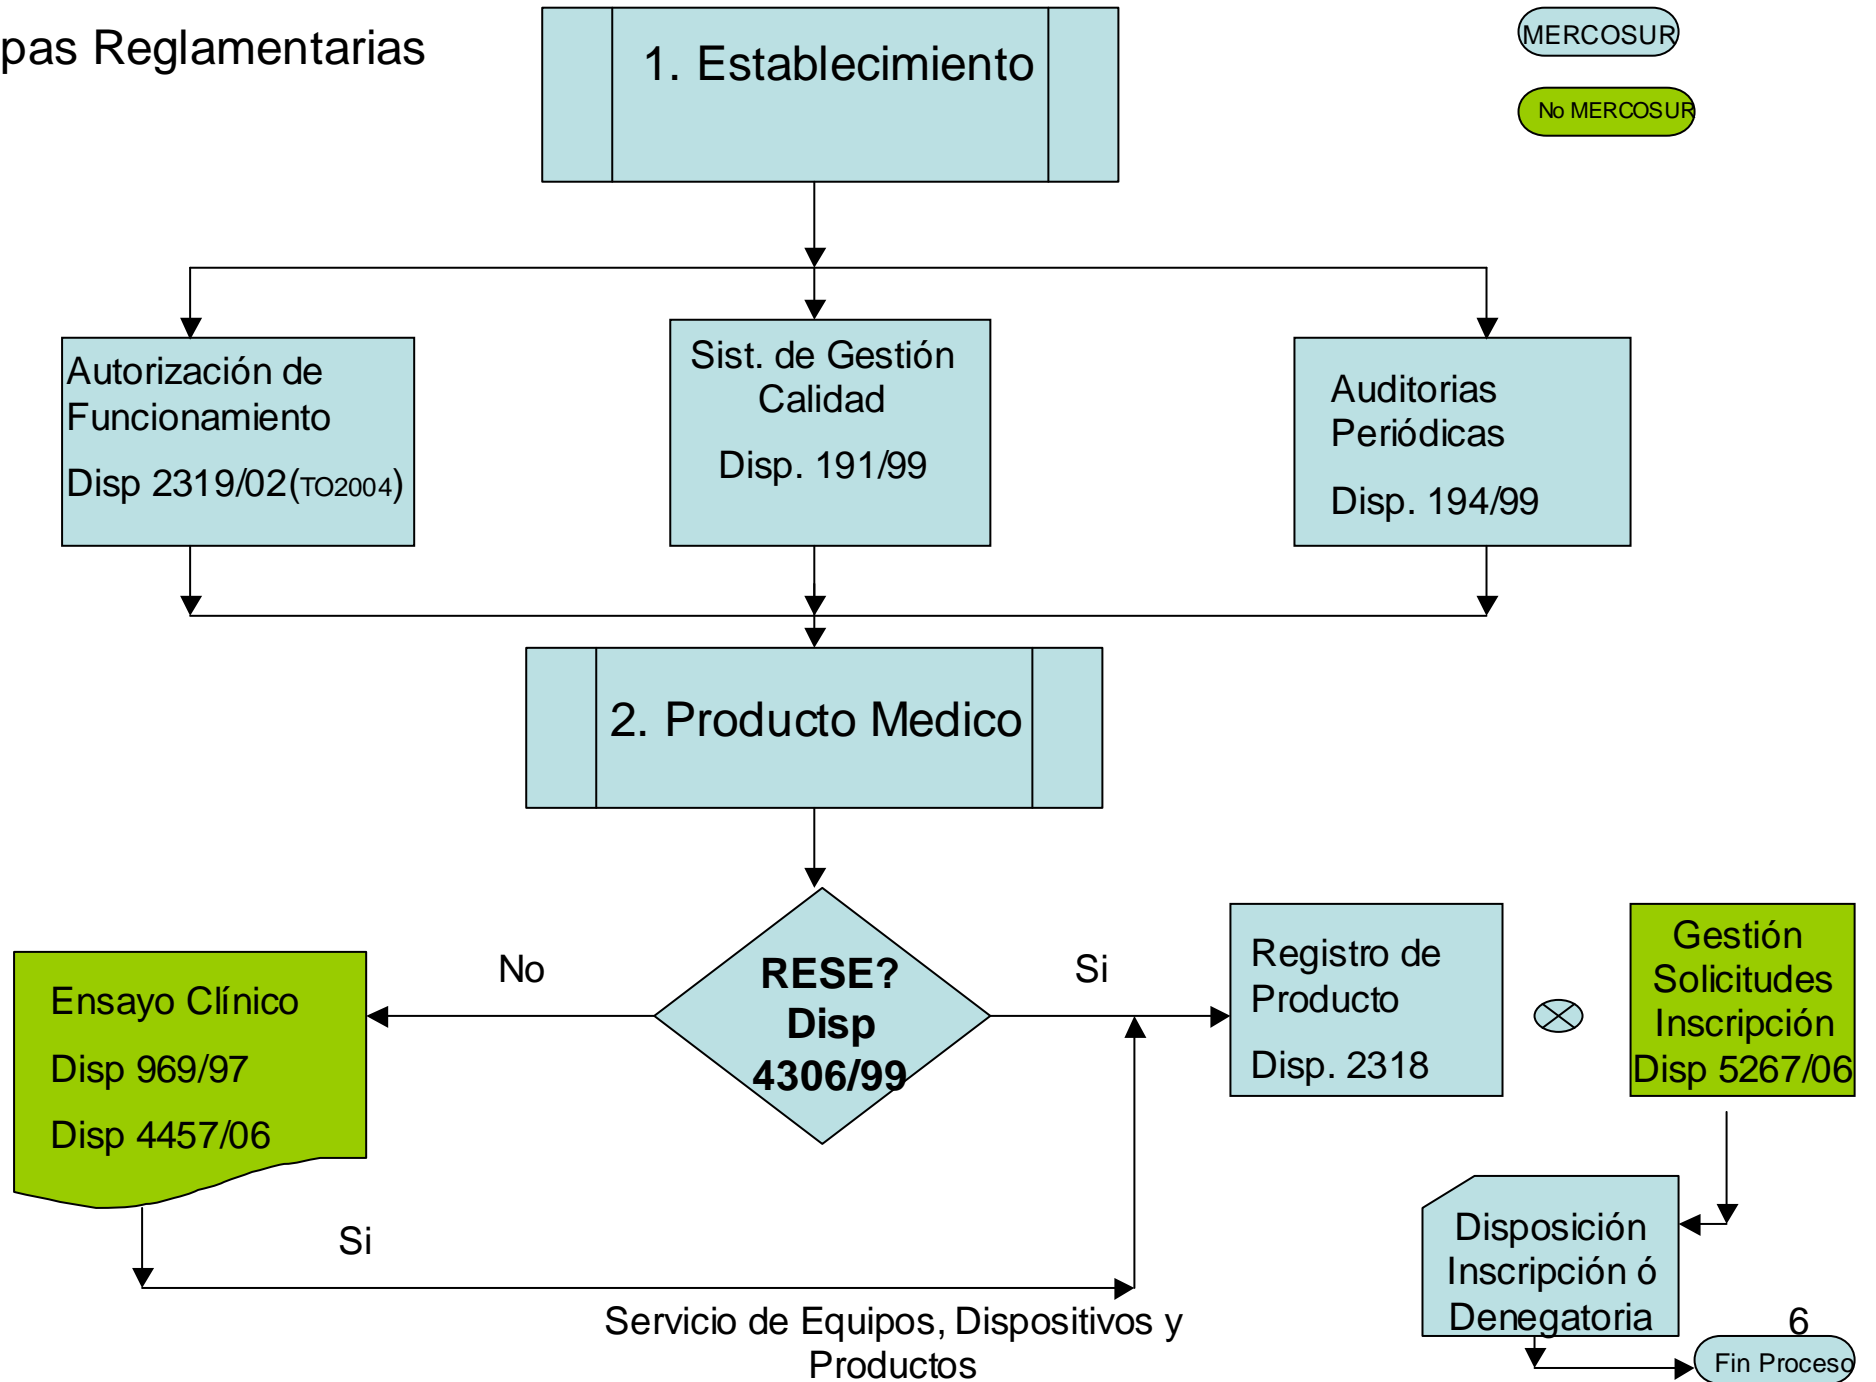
pas Reglamentarias

1. Establecimiento

MERCOSUR

No MERCOSUR

Autorización de Funcionamiento

Disp 2319/02(TO2004)

Sist. de Gestión Calidad

Disp. 191/99

Auditorias Periódicas

Disp. 194/99

2. Producto Medico

Ensayo Clínico

Disp 969/97

Disp 4457/06

No

RESE? Disp 4306/99

Si

Registro de Producto

Disp. 2318

Gestión Solicitudes Inscripción Disp 5267/06

Si

Disposición Inscripción ó Denegatoria

Servicio de Equipos, Dispositivos y Productos

6

Fin Proceso